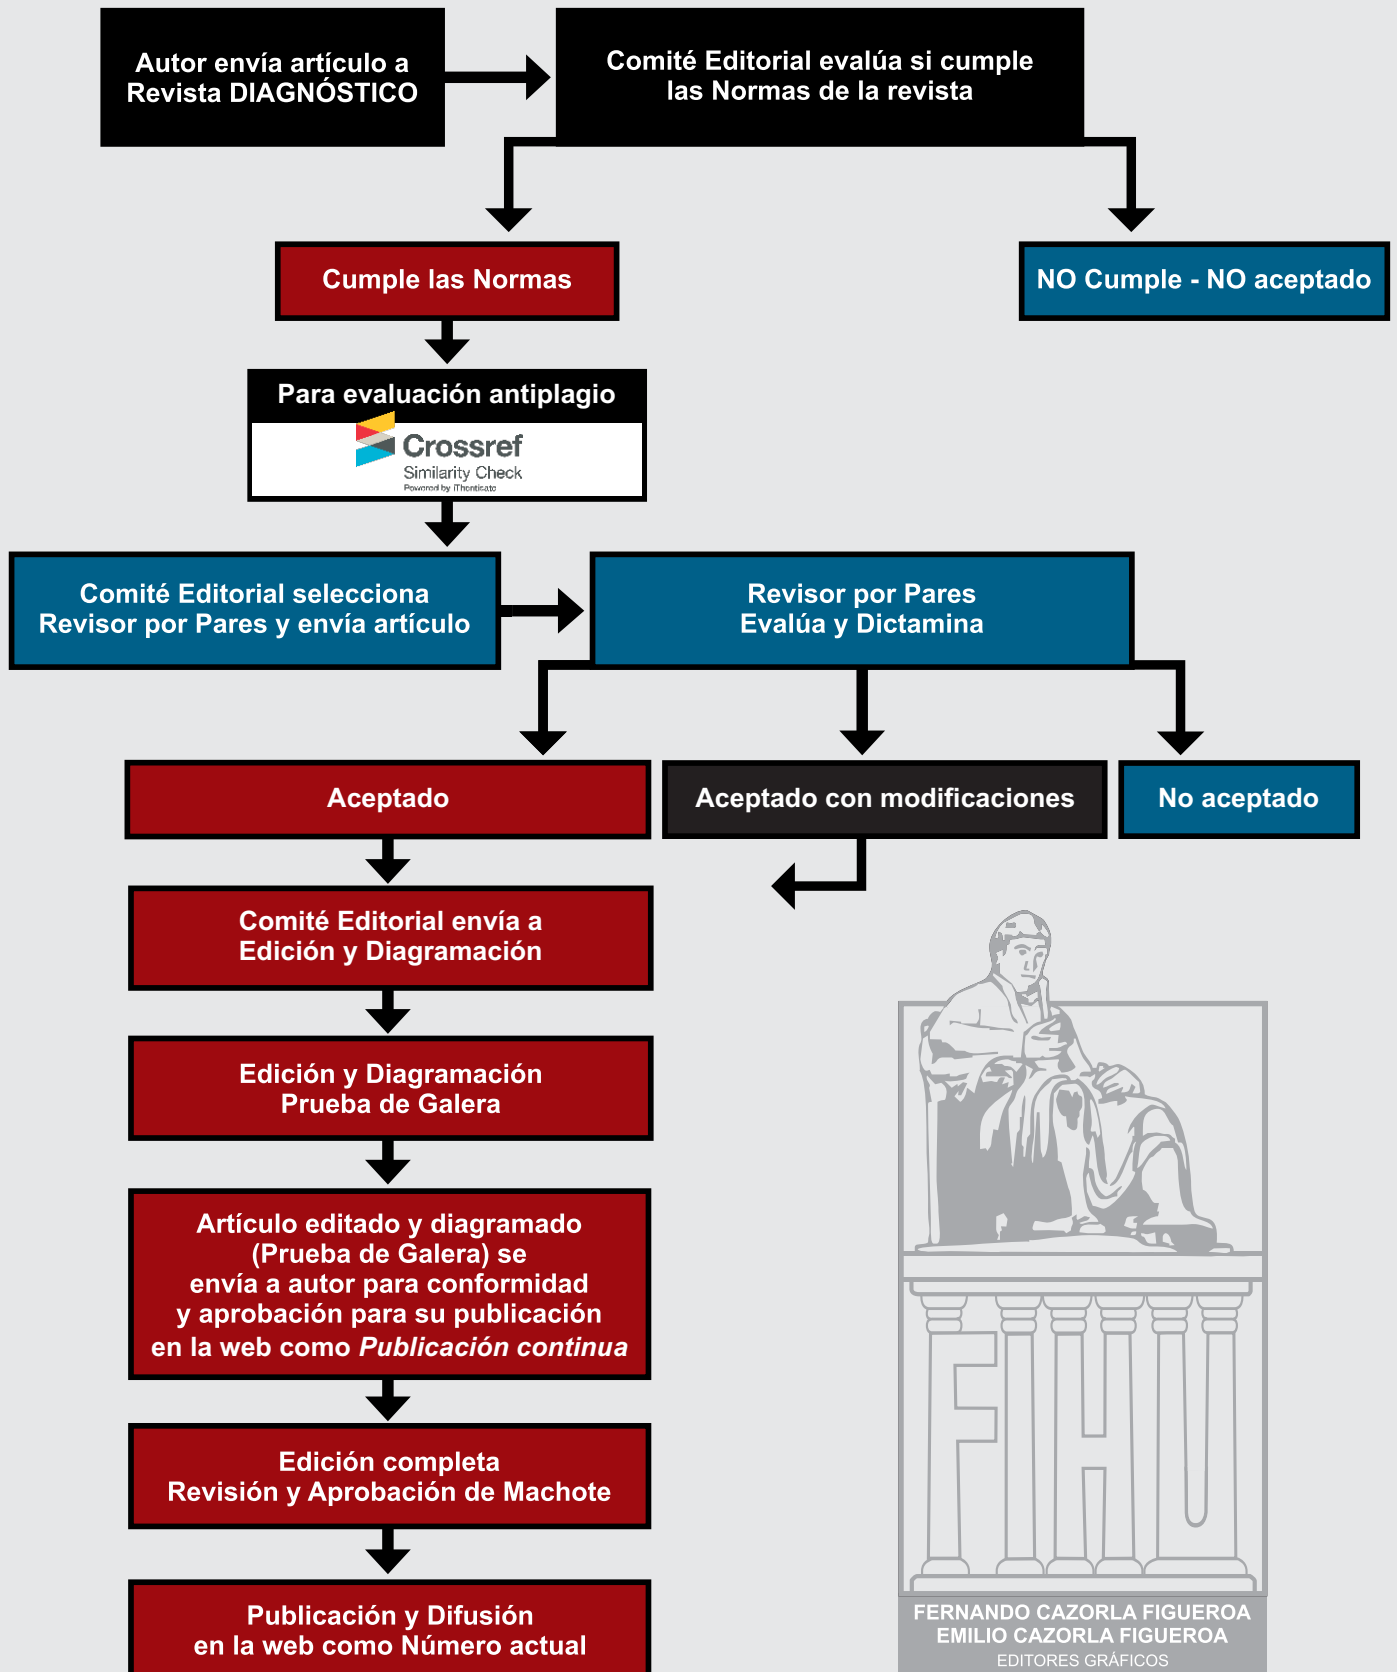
Autor envía artículo a Revista DIAGNÓSTICO

Comité Editorial evalúa si cumple las Normas de la revista

Cumple las Normas

NO Cumple - NO aceptado

Para evaluación antiplagio

Crossref
Similarity Check
Powered by iThenticate

Comité Editorial selecciona Revisor por Pares y envía artículo

Revisor por Pares Evalúa y Dictamina

Aceptado

Aceptado con modificaciones

No aceptado

Comité Editorial envía a Edición y Diagramación

Edición y Diagramación Prueba de Galera

Artículo editado y diagramado (Prueba de Galera) se envía a autor para conformidad y aprobación para su publicación en la web como *Publicación continua*

Edición completa Revisión y Aprobación de Machote

Publicación y Difusión en la web como Número actual

FHU

FERNANDO CAZORLA FIGUEROA
EMILIO CAZORLA FIGUEROA
EDITORES GRÁFICOS